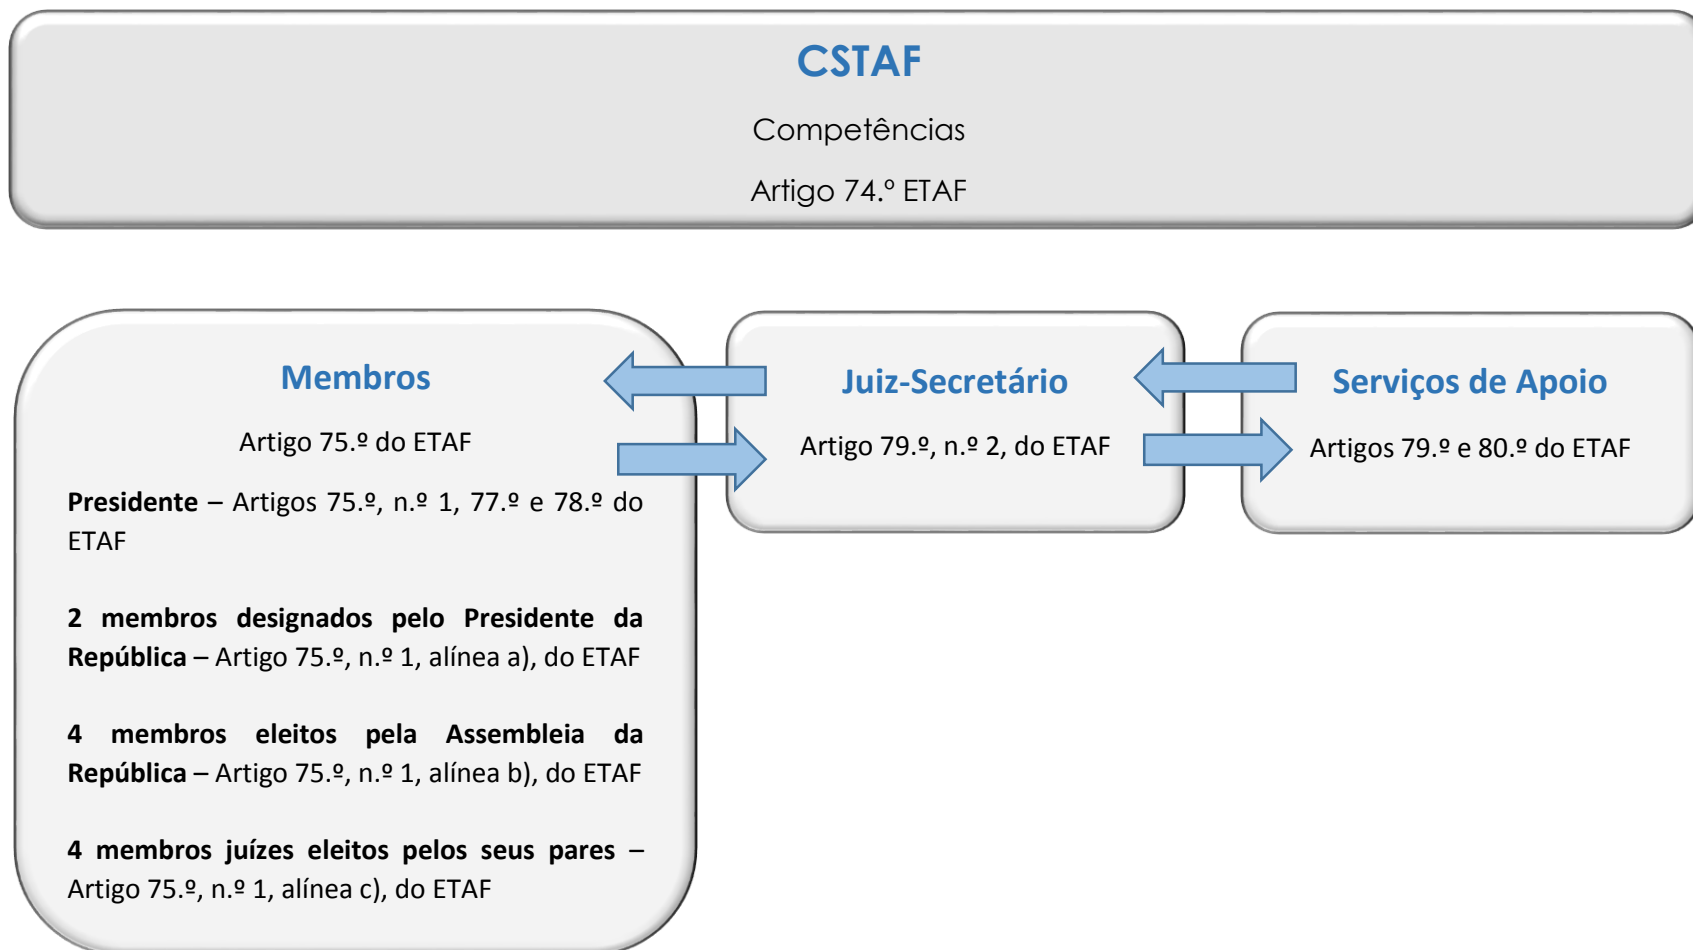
CSTAF

Competências

Artigo 74.º ETAF

Membros

Artigo 75.º do ETAF

**Presidente** – Artigos 75.º, n.º 1, 77.º e 78.º do ETAF

**2 membros designados pelo Presidente da República** – Artigo 75.º, n.º 1, alínea a), do ETAF

**4 membros eleitos pela Assembleia da República** – Artigo 75.º, n.º 1, alínea b), do ETAF

**4 membros juízes eleitos pelos seus pares** – Artigo 75.º, n.º 1, alínea c), do ETAF

Juiz-Secretário

Artigo 79.º, n.º 2, do ETAF

Serviços de Apoio

Artigos 79.º e 80.º do ETAF